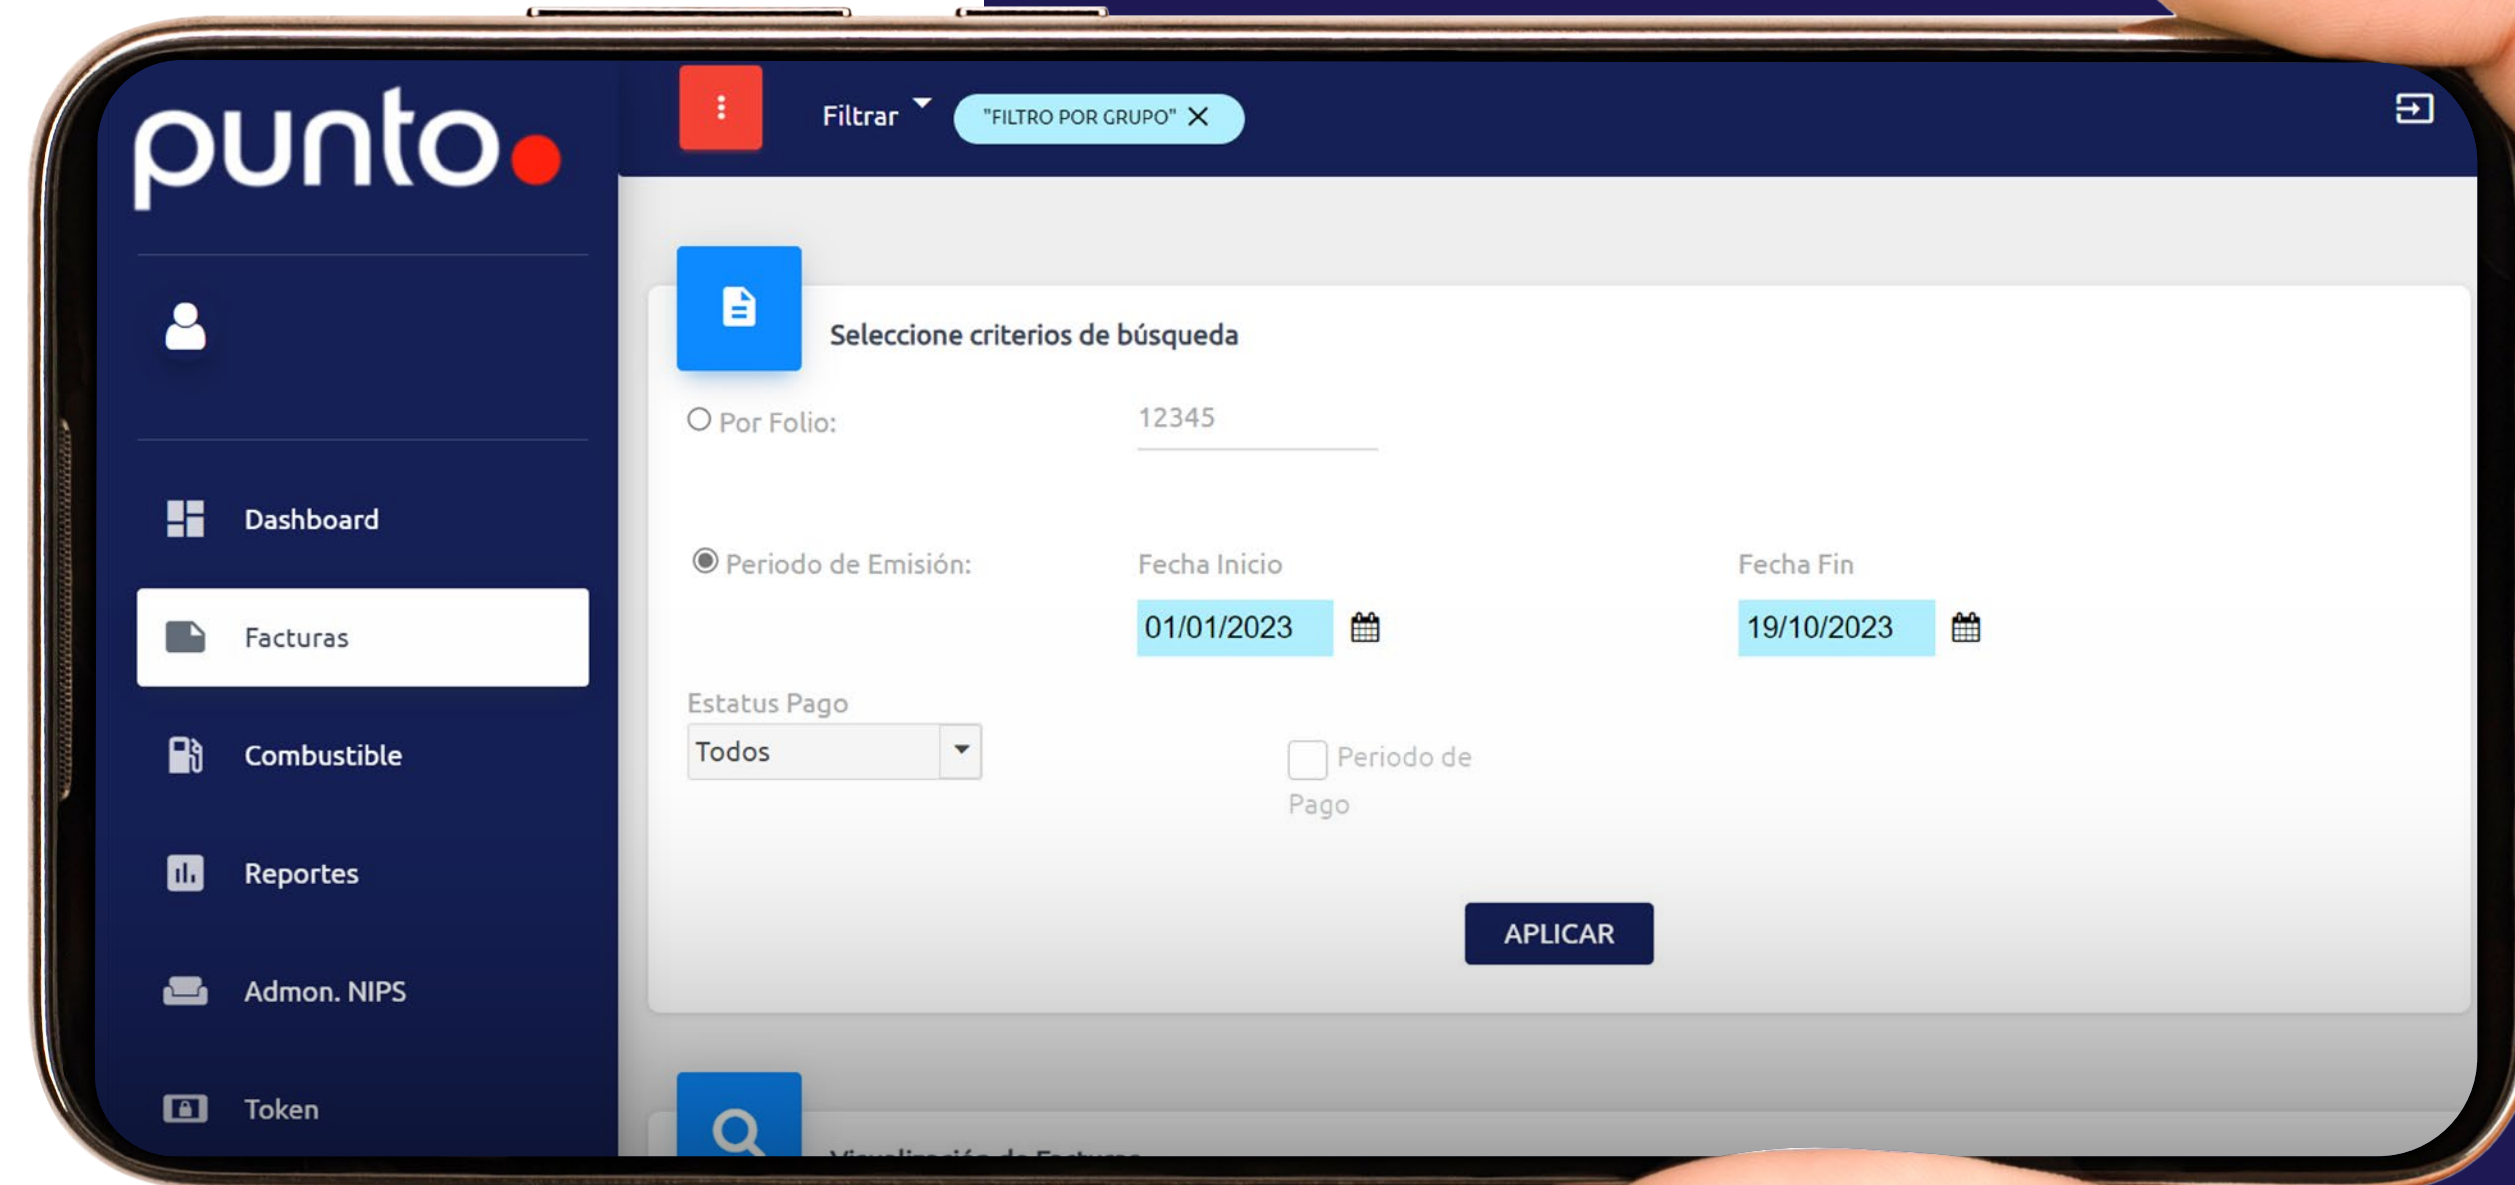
punto

Dashboard

Facturas

Combustible

Reportes

Admon. NIPS

Token

Filtrar

"FILTRO POR GRUPO"

Seleccione criterios de búsqueda

Por Folio:

12345

Periodo de Emisión:

Fecha Inicio

01/01/2023

Fecha Fin

19/10/2023

Estatus Pago

Todos

Periodo de Pago

APLICAR

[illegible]